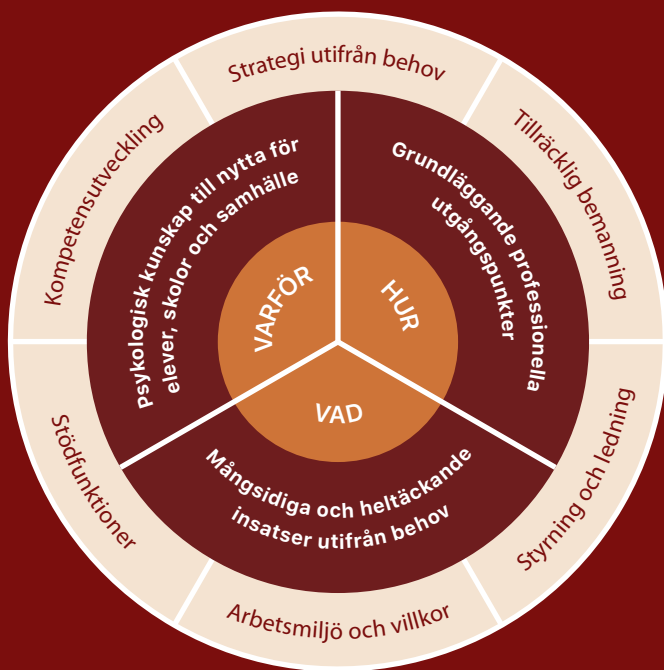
VARFÖR
HUR
VAD

psykologisk kunskap till nytta för elever, skolor och samhälle

Grundläggande professionella utgångspunkter

Mångsidiga och heltäckande insatser utifrån behov

Strategi utifrån behov
Tillräcklig bemanning
Styrning och ledning
Arbetsmiljö och villkor
Stödfunktioner
Kompetensutveckling